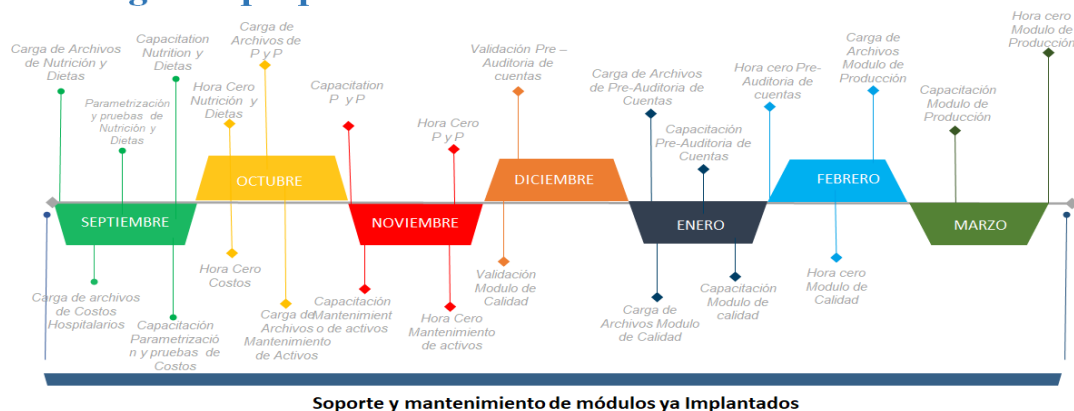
Carga de Archivos de Nutrición y Dietas

Parametrización y pruebas de Nutrición y Dietas

Capacitation Nutrition y Dietas

Hora Cero Nutrición y Dietas

Carga de Archivos de P y P

Capacitation P y P

Hora Cero P y P

Validación Pre – Auditoria de cuentas

Carga de Archivos de Pre-Auditoria de Cuentas

Capacitación Pre-Auditoria de Cuentas

Hora cero Pre-Auditoria de cuentas

Carga de Archivos Modulo de Producción

Capacitación Modulo de Producción

Hora cero Modulo de Producción

SEPTIEMBRE

OCTUBRE

NOVIEMBRE

DICIEMBRE

ENERO

FEBRERO

MARZO

Carga de archivos de Costos Hospitalarios

Capacitación Parametrización y pruebas de Costos

Hora Cero Costos

Carga de Archivos de Mantenimiento de Activos

Capacitación Mantenimiento de activos

Hora Cero Mantenimiento de activos

Validación Modulo de Calidad

Carga de Archivos Modulo de Calidad

Capacitación Modulo de calidad

Hora cero Modulo de Calidad

Soporte y mantenimiento de módulos ya Implantados